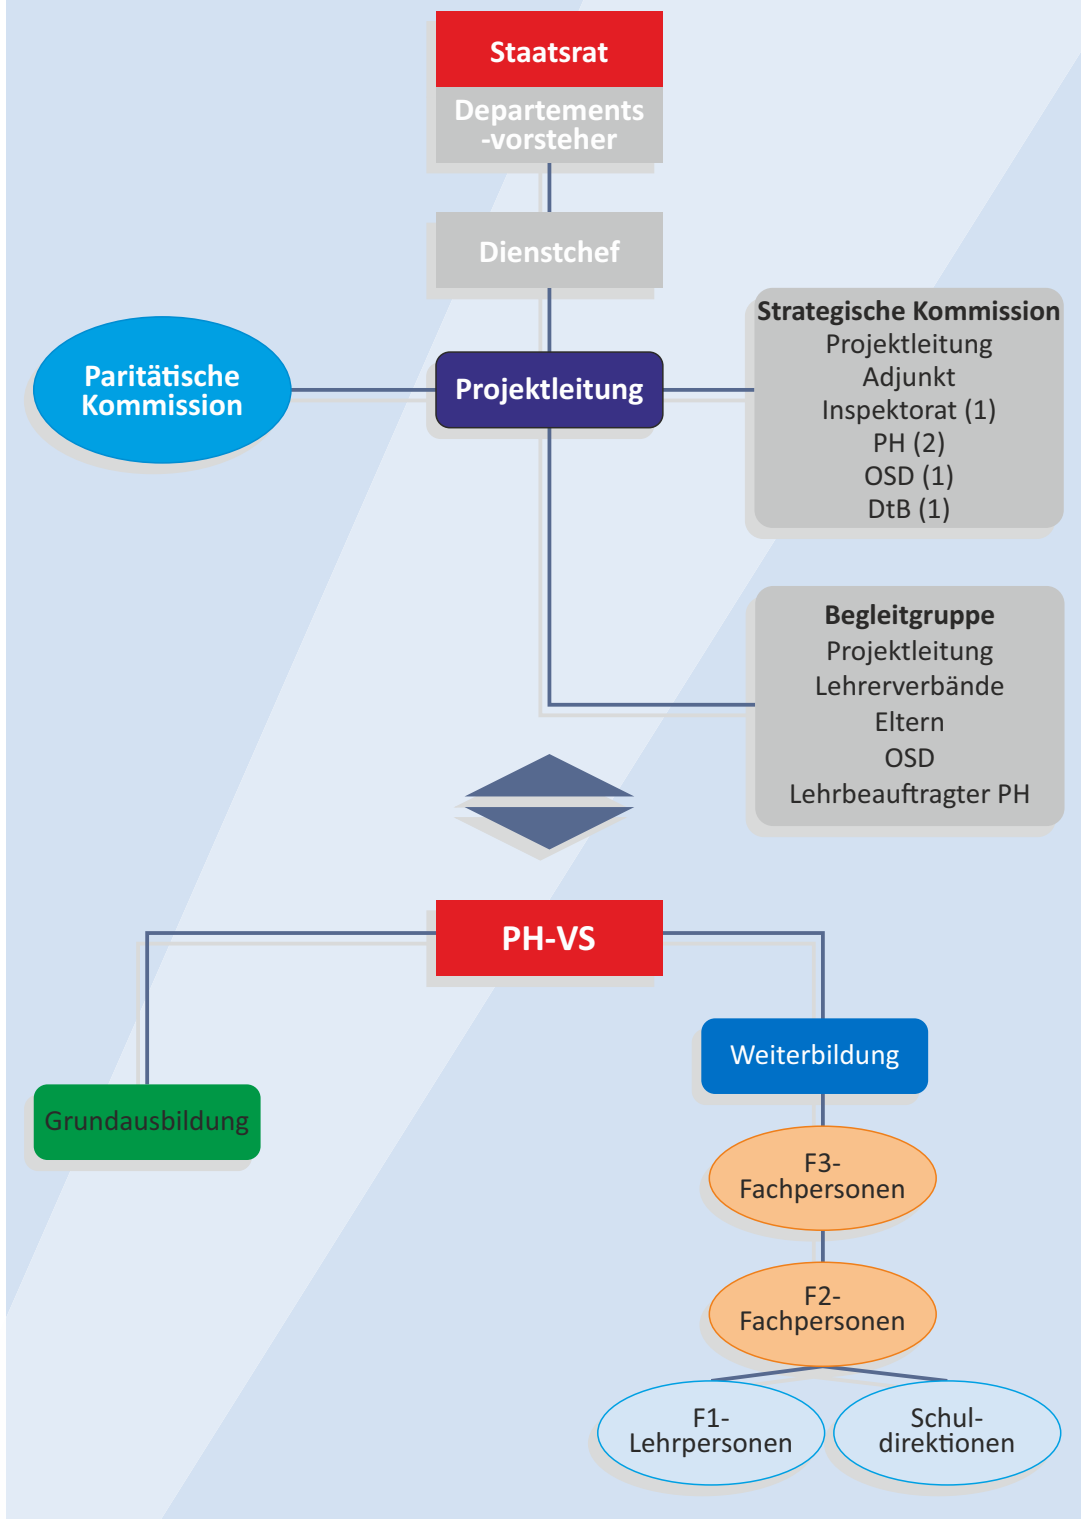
Staatsrat

Departements -vorsteher

Dienstchef

Paritätische Kommission

Projektleitung

Strategische Kommission
Projektleitung
Adjunkt
Inspektorat (1)
PH (2)
OSD (1)
DtB (1)

Begleitgruppe
Projektleitung
Lehrerverbände
Eltern
OSD
Lehrbeauftragter PH

PH-VS

Grundausbildung

Weiterbildung

F3-Fachpersonen

F2-Fachpersonen

F1-Lehrpersonen

Schul-direktionen